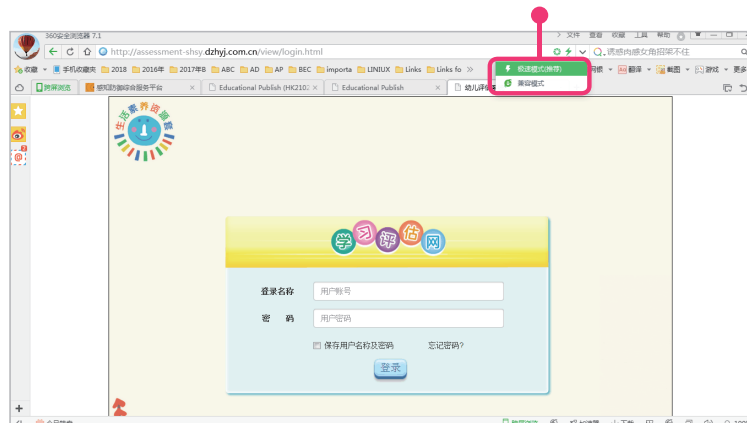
360安全浏览器 7.1

文件 查看 收藏 工具 帮助

http://assessment-shsy.dzhyj.com.cn/view/login.html

请感向感女角招荣不往

收藏 手机收藏夹 2018 2016年 2017年B ABC AD AP BEC importa LINIUX Links Links fo »

极速模式(推荐)

兼容模式

翻译 截图 游戏 更多

跨屏浏览 感知防御综合服务平台 Educational Publish (HK2102 Educational Publish 幼儿评估

生活素养润教

学 习 评 估 网

登录名称 用户帐号

密 码 用户密码

保存用户名称及密码 忘记密码?

登录